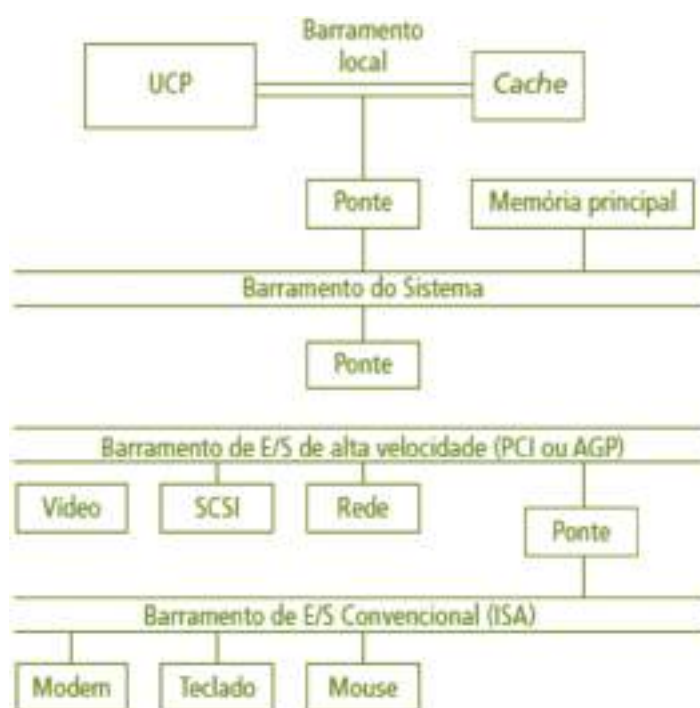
Barramento local

UCP

Cache

Ponte

Memória principal

Barramento do Sistema

Ponte

Barramento de E/S de alta velocidade (PCI ou AGP)

Video

SCSI

Rede

Ponte

Barramento de E/S Convencional (ISA)

Modem

Teclado

Mouse